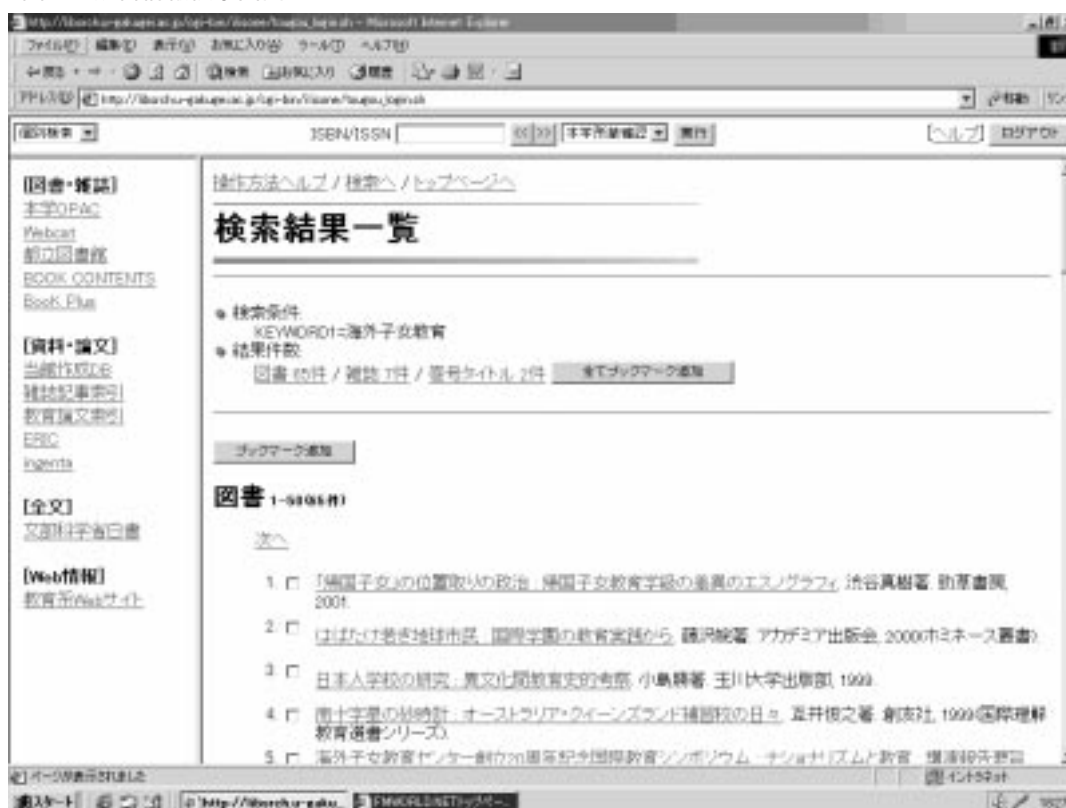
http://libsrch.u-gakugei.ac.jp/cgi-bin/lisone/lougou_kensak - Microsoft Internet Explorer

ファイル(F) 編集(E) 表示(V) お気に入り(A) ツール(T) ヘルプ(H)

戻る 検索 お気に入り 履歴

アドレス(D) http://libsrch.u-gakugei.ac.jp/cgi-bin/lisone/lougou_kensak

横断検索

ISBN/ISSN

<< >> 本学所蔵確認 実行

ヘルプ ログアウト

[図書・雑誌]
本学OPAC
Webcat
都立図書館
BOOK CONTENTS
Book Plus

[資料・論文]
当館作成DB
雑誌記事索引
教育論文索引
ERIC
ingenta

[全文]
文部科学省白書

[Web情報]
教育系Webサイト

操作方法ヘルプ / 検索へ / トップページへ

検索結果一覧

検索条件
KEYWORD1=海外子女教育
結果件数
図書 65件 / 雑誌 7件 / 雑号タイトル 2件 全てブックマーク追加

ブックマーク追加

図書 1-50(65件)

次へ

1. 「帰国子女」の位置取りの政治 : 帰国子女教育学級の差異のエスノグラフィ 渋谷真樹著 勁草書房, 2001.

2. はばたけ若き地球市民 : 国際学園の教育実践から 藤沢皖著 アカデミア出版会, 2000(ホミネース叢書)

3. 日本人学校の研究 : 異文化間教育史的考察 小島勝著 玉川大学出版部, 1999.

4. 南十字星の时時計 : オーストラリア・クイーンズランド補習校の日々 五井信之著 創友社, 1999(国際理解教育選書シリーズ)

5. 海外子女教育センター創立20周年記念国際教育シンポジウム : ナショナリズムと教育 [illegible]

ページが表示されました

インターネット

スタート http://libsrch.u-gaku...